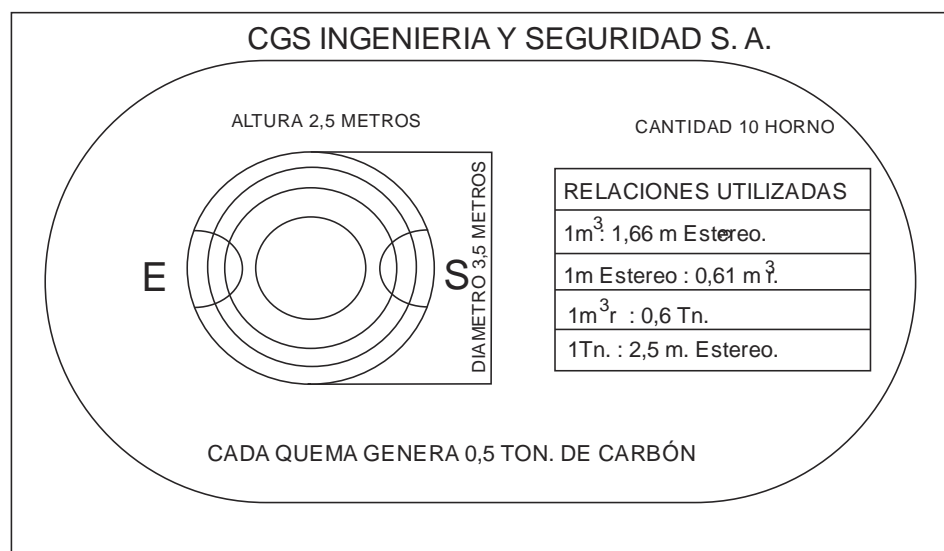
CGS INGENIERIA Y SEGURIDAD S. A.

ALTURA 2,5 METROS

CANTIDAD 10 HORNO

DIAMETRO 3,5 METROS

E

S

| RELACIONES UTILIZADAS |
|---|
| $1m^3$: 1,66 m Estereo. |
| 1m Estereo : 0,61 $m^3r$. |
| $1m^3r$ : 0,6 Tn. |
| 1Tn. : 2,5 m. Estereo. |

CADA QUEMA GENERA 0,5 TON. DE CARBÓN